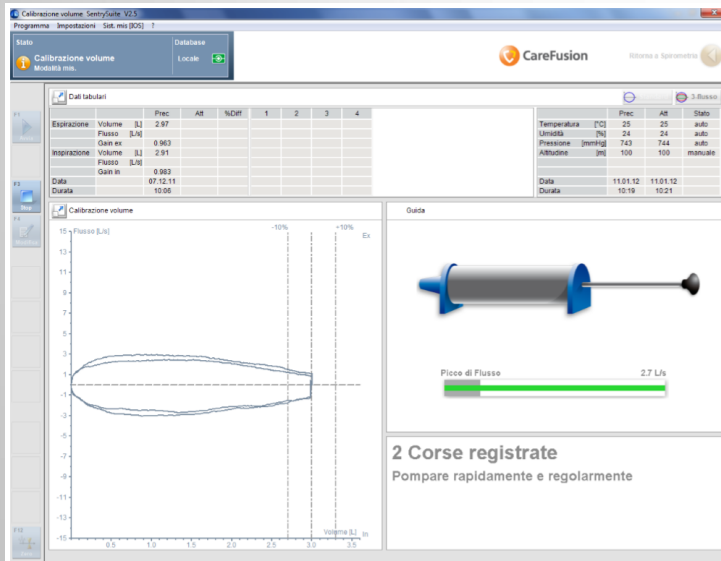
Calibrazione volume SentrySuite V2.5

Programma Impostazioni Sist. mis [IOS] ?

Stato

Calibrazione volume
Modalità mis.

Database

Locale

CareFusion

Ritorna a Spirometria

Dati tabulari

3.flusso

| | | Prec | Att | %Diff | 1 | 2 | 3 | 4 |
|---|---|---|---|---|---|---|---|---|
| Espirazione | Volume [L] | 2.97 | | | | | | |
| | Flusso [L/s] | | | | | | | |
| | Gain ex | 0.963 | | | | | | |
| Inspirazione | Volume [L] | 2.91 | | | | | | |
| | Flusso [L/s] | | | | | | | |
| | Gain in | 0.983 | | | | | | |
| Data | | 07.12.11 | | | | | | |
| Durata | | 10:06 | | | | | | |

| | | Prec | Att | Stato |
|---|---|---|---|---|
| Temperatura | [°C] | 25 | 25 | auto |
| Umidità | [%] | 24 | 24 | auto |
| Pressione | [mmHg] | 743 | 744 | auto |
| Altitudine | [m] | 100 | 100 | manuale |
| Data | | 11.01.12 | 11.01.12 | |
| Durata | | 10:19 | 10:21 | |

F1

F3
Stop

F4

Calibrazione volume

Flusso [L/s]

-10%

+10%

Ex

15 13 11 9 7 5 3 1 -1 -3 -5 -7 -9 -11 -13 -15

Volume [L]

In

0.5 1.0 1.5 2.0 2.5 3.0 3.5

Guida

Picco di Flusso

2.7 L/s

2 Corse registrate

Pompare rapidamente e regolarmente

F11